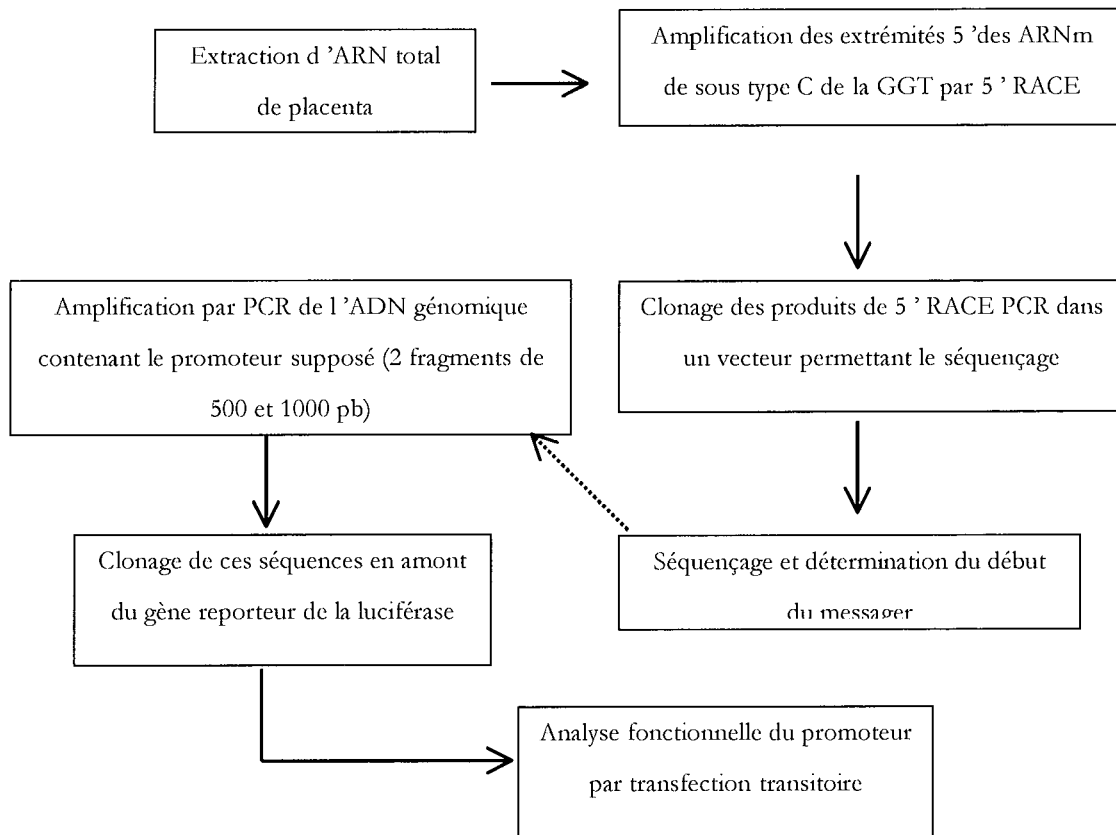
Extraction d 'ARN total de placenta

Amplification des extrémités 5 'des ARNm de sous type C de la GGT par 5 ' RACE

Clonage des produits de 5 ' RACE PCR dans un vecteur permettant le séquençage

Séquençage et détermination du début du messager

Amplification par PCR de l 'ADN génomique contenant le promoteur supposé (2 fragments de 500 et 1000 pb)

Clonage de ces séquences en amont du gène reporteur de la luciférase

Analyse fonctionnelle du promoteur par transfection transitoire